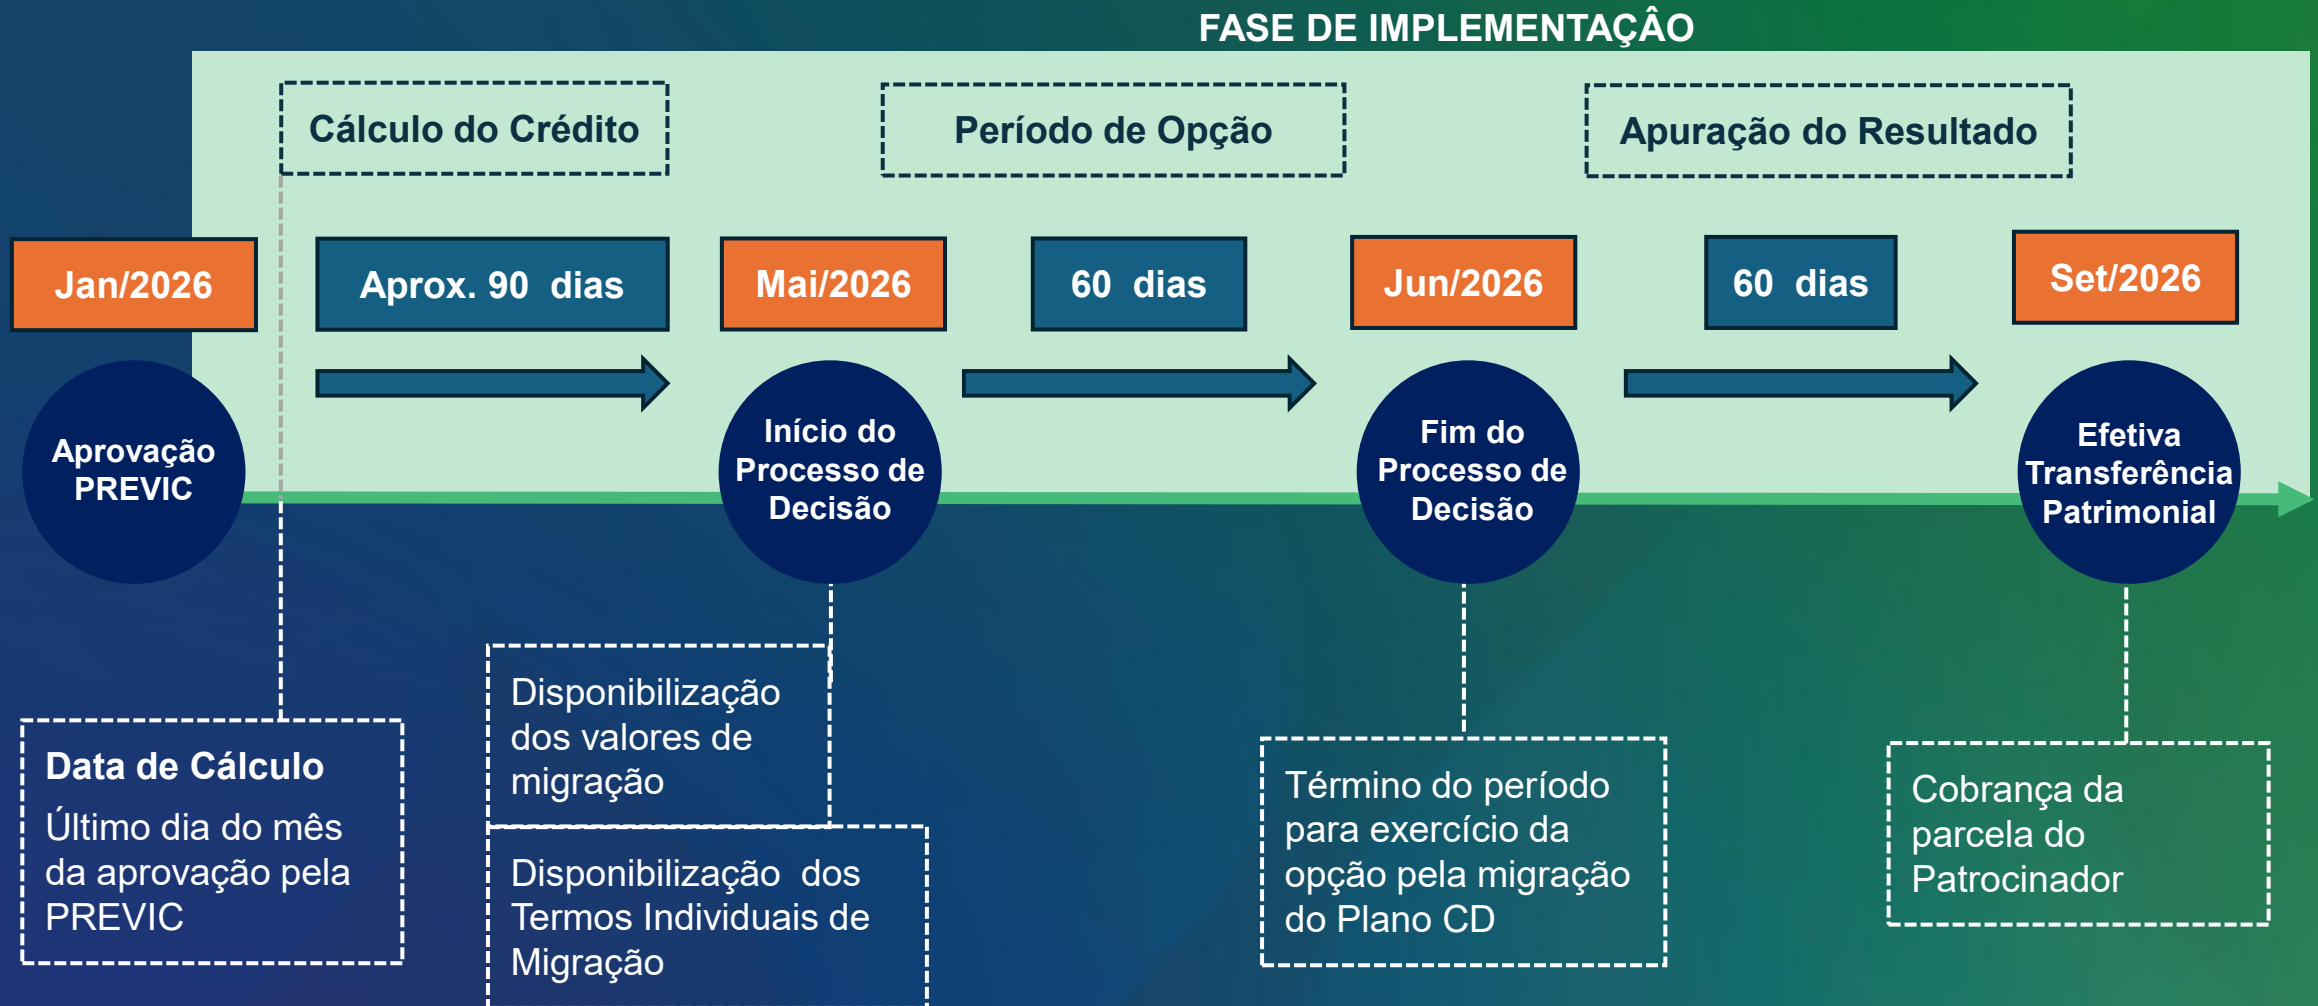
FASE DE IMPLEMENTAÇÂO

Cálculo do Crédito

Período de Opção

Apuração do Resultado

Jan/2026

Aprox. 90 dias

Mai/2026

60 dias

Jun/2026

60 dias

Set/2026

Aprovação PREVIC

Início do Processo de Decisão

Fim do Processo de Decisão

Efetiva Transferência Patrimonial

Data de Cálculo
Último dia do mês da aprovação pela PREVIC

Disponibilização dos valores de migração

Disponibilização dos Termos Individuais de Migração

Término do período para exercício da opção pela migração do Plano CD

Cobrança da parcela do Patrocinador